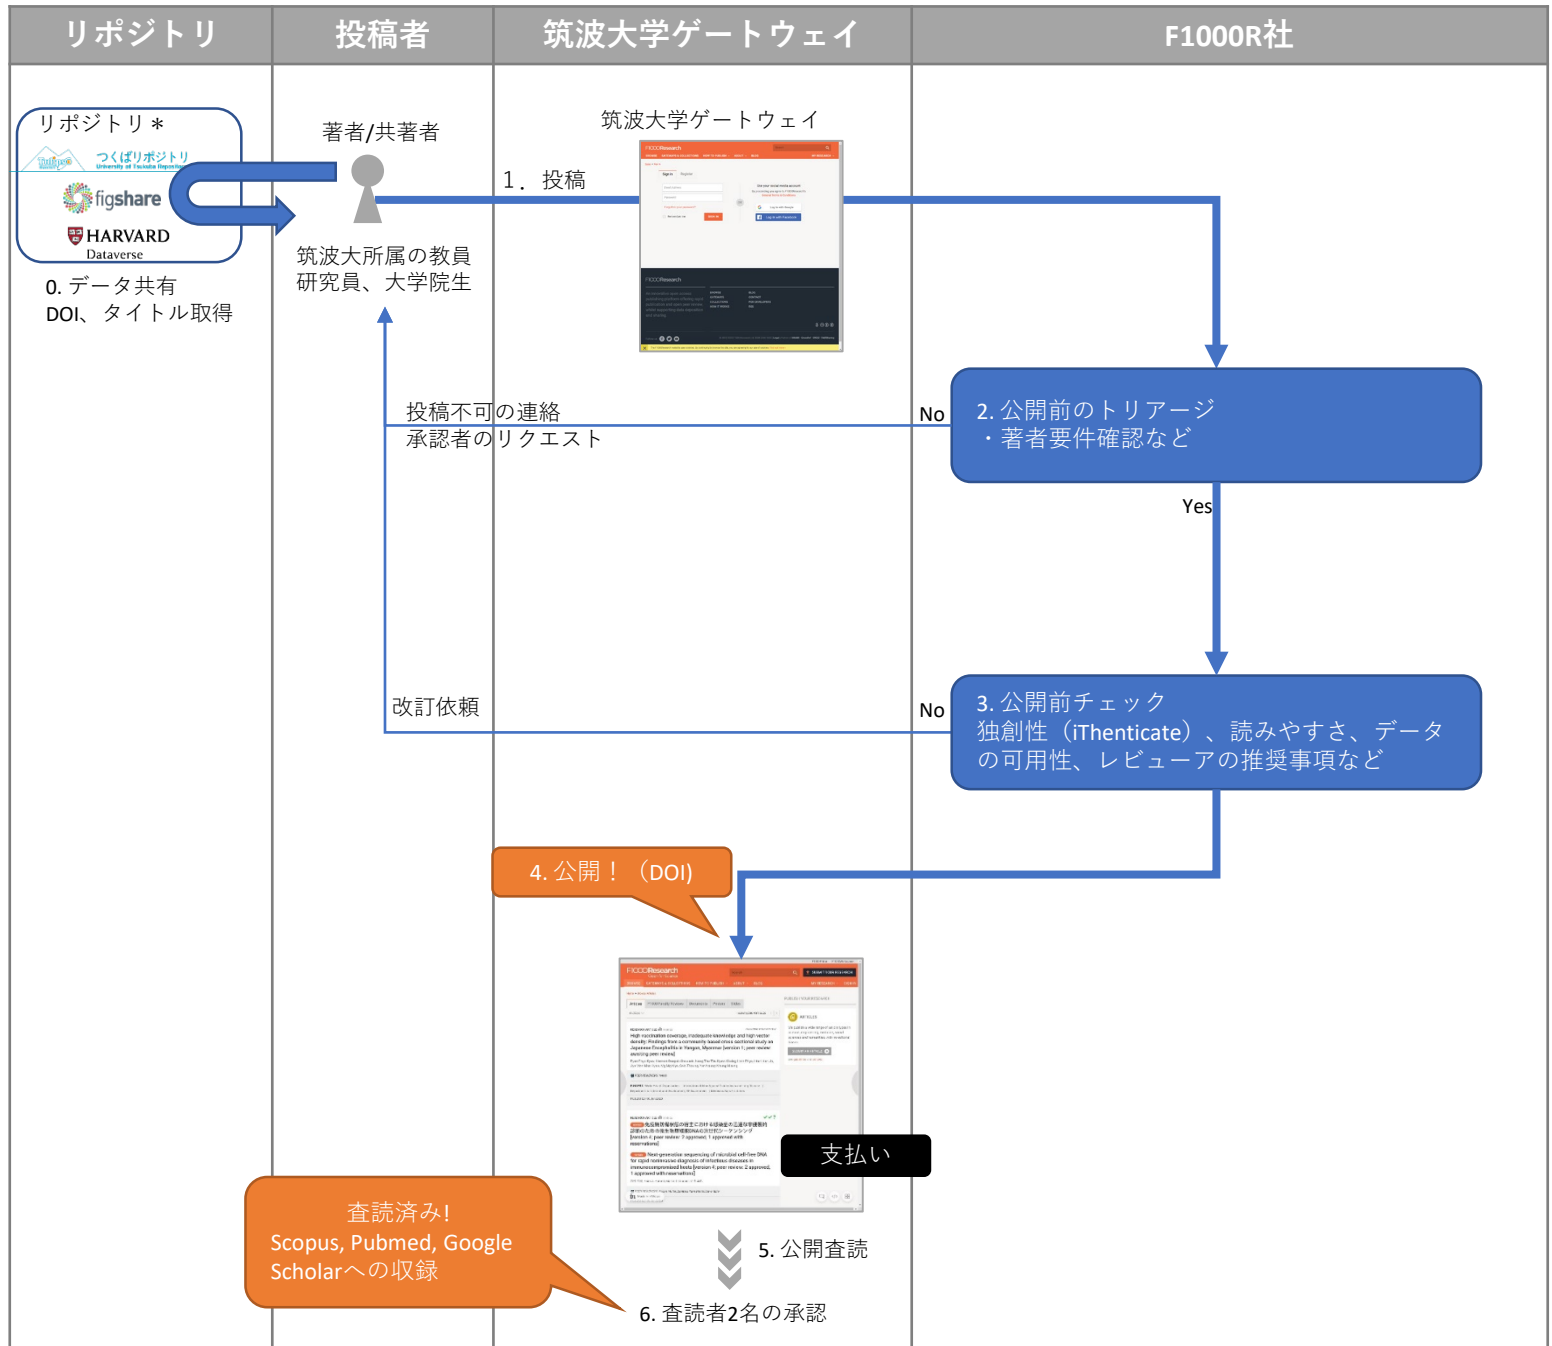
| リポジトリ | 投稿者 | 筑波大学ゲートウェイ | F1000R社 |
|---|---|---|---|

リポジトリ＊
Tulips つくばリポジトリ University of Tsukuba Repository
figshare
HARVARD Dataverse

0. データ共有
DOI、タイトル取得

著者/共著者

筑波大所属の教員
研究員、大学院生

筑波大学ゲートウェイ

1．投稿

投稿不可の連絡
承認者のリクエスト

No

2. 公開前のトリアージ
・著者要件確認など

Yes

改訂依頼

No

3. 公開前チェック
独創性（iThenticate）、読みやすさ、データの可用性、レビューアの推奨事項など

4. 公開！（DOI)

支払い

査読済み!
Scopus, Pubmed, Google Scholarへの収録

5. 公開査読

6. 査読者2名の承認